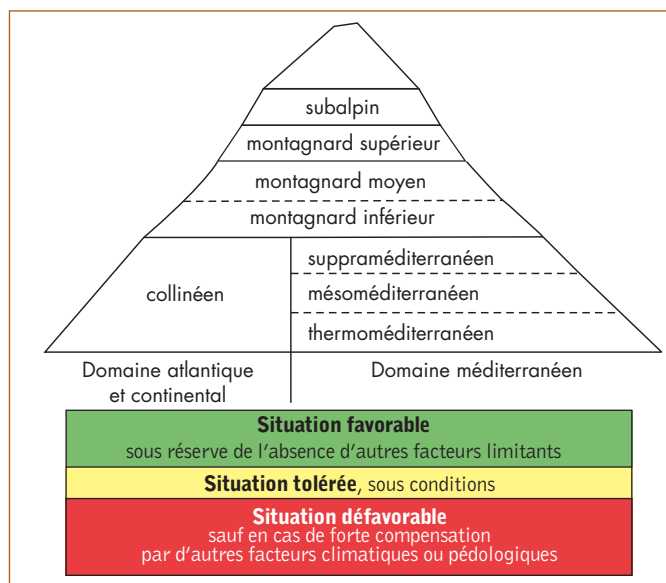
subalpin

montagnard supérieur

montagnard moyen

montagnard inférieur

collinéen

suppraméditerranéen

mésoméditerranéen

thermoméditerranéen

Domaine atlantique et continental

Domaine méditerranéen

**Situation favorable**
sous réserve de l'absence d'autres facteurs limitants

**Situation tolérée**, sous conditions

**Situation défavorable**
sauf en cas de forte compensation par d'autres facteurs climatiques ou pédologiques